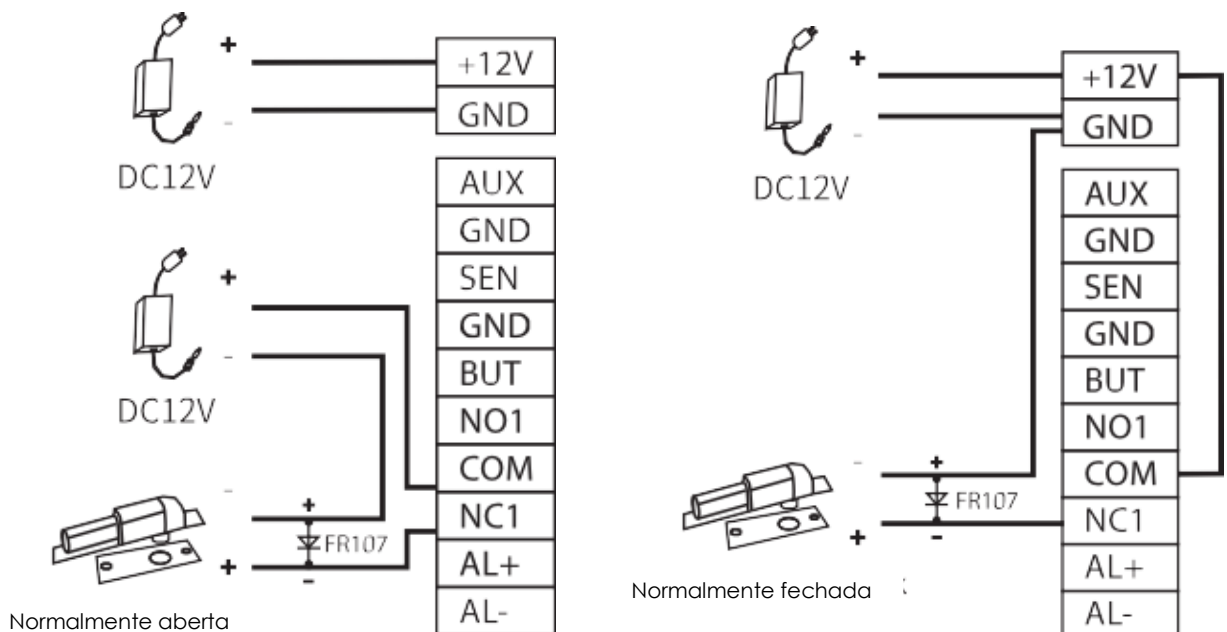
+
-
DC12V

| +12V |
|---|
| GND |

| AUX |
|---|
| GND |
| SEN |
| GND |
| BUT |
| NO1 |
| COM |
| NC1 |
| AL+ |
| AL- |

+
-
DC12V

-
+
+
-
FR107

Normalmente aberta

+
-
DC12V

| +12V |
|---|
| GND |

| AUX |
|---|
| GND |
| SEN |
| GND |
| BUT |
| NO1 |
| COM |
| NC1 |
| AL+ |
| AL- |

-
+
+
-
FR107

Normalmente fechada